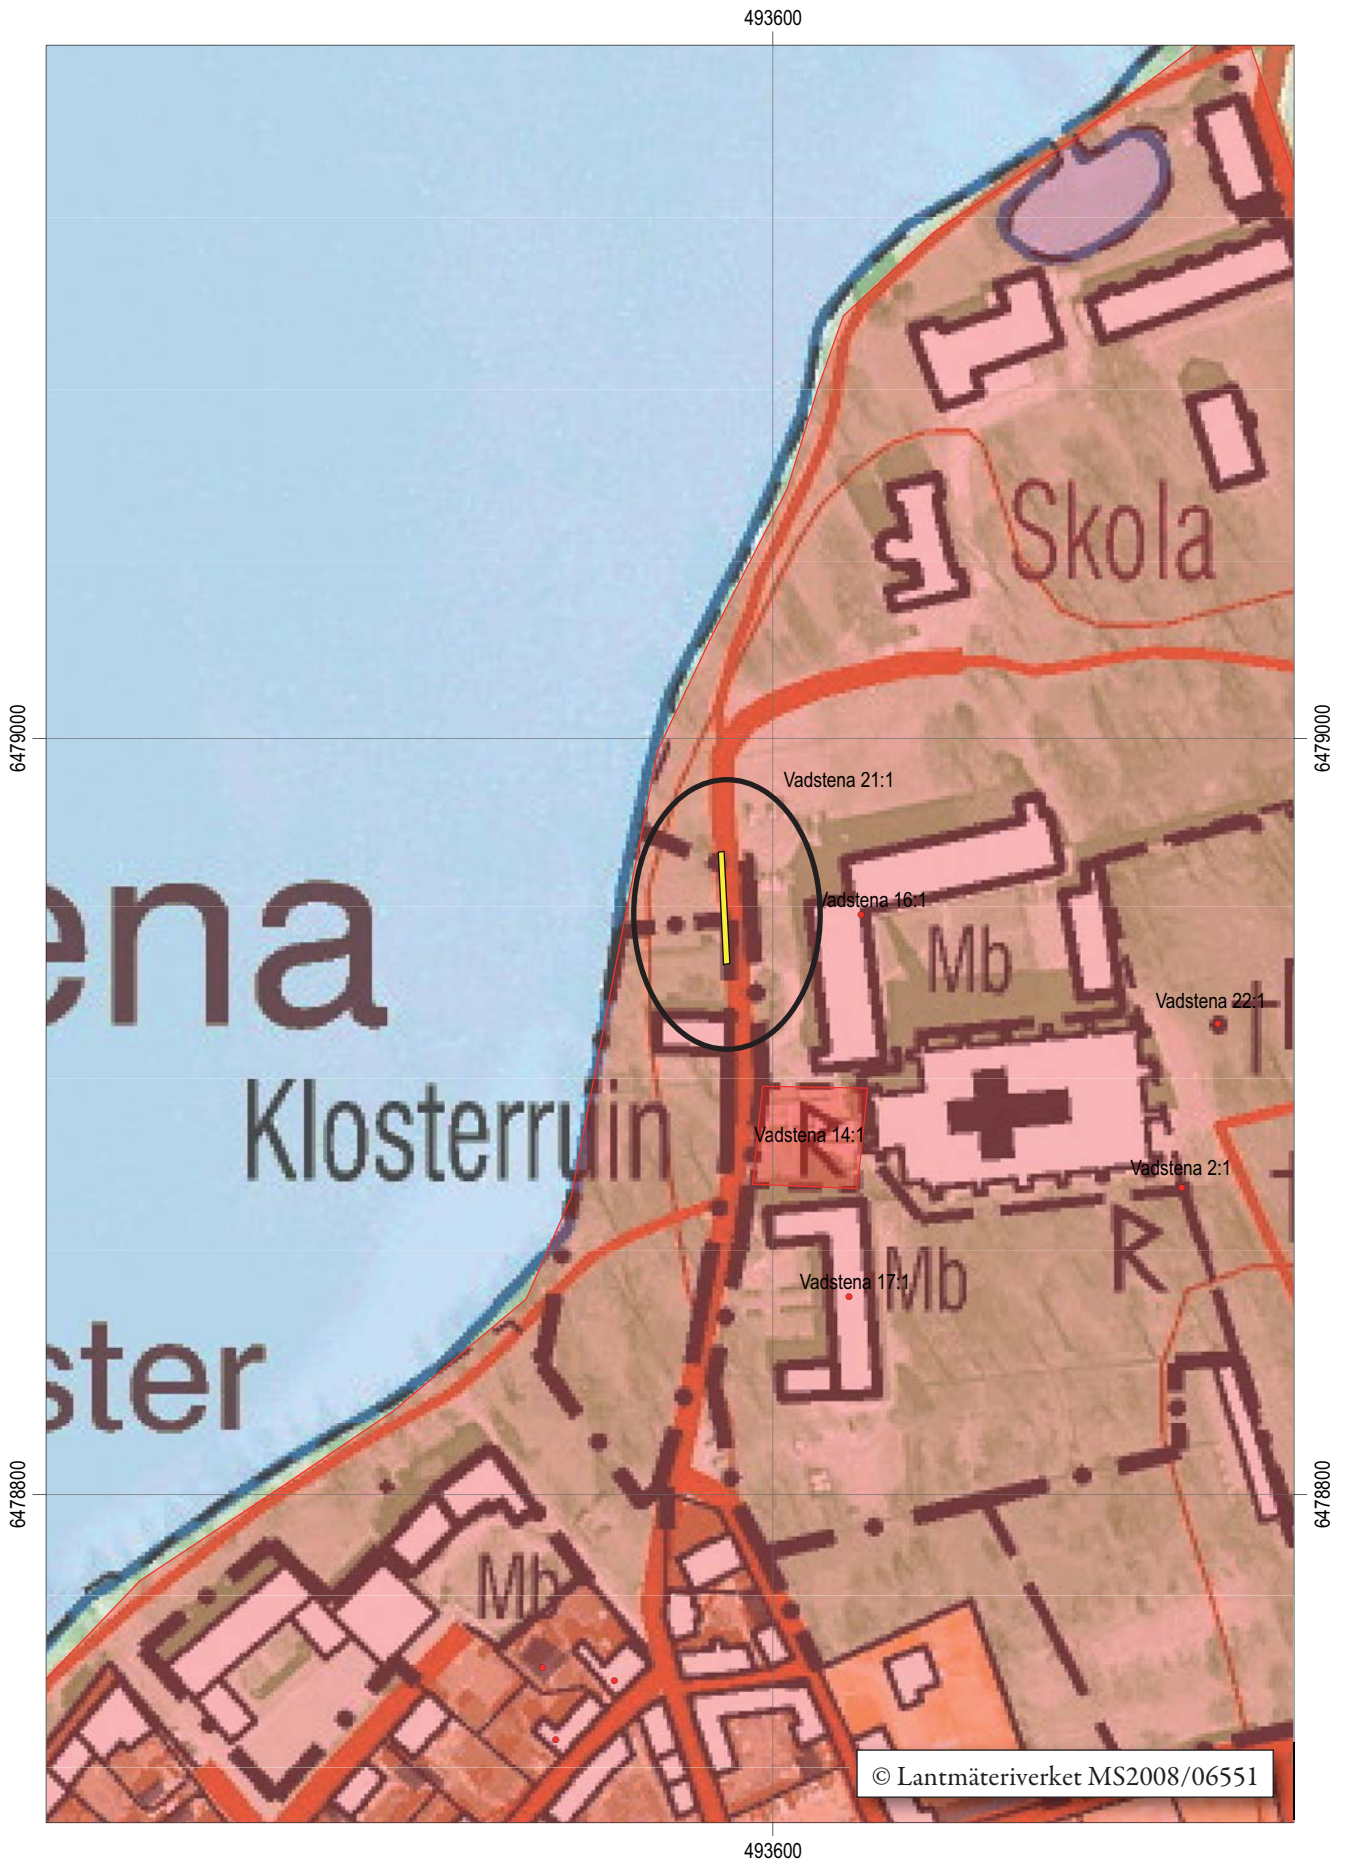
493600

6479000

6479000

6478800

6478800

Skola

Vadstena 21:1

Vadstena 16:1

Mb

Vadstena 22:1

ena

Klosterruin

Vadstena 14:1

R

Vadstena 2:1

R

Vadstena 17:1

Mb

ster

Mb

© Lantmäteriverket MS2008/06551

493600